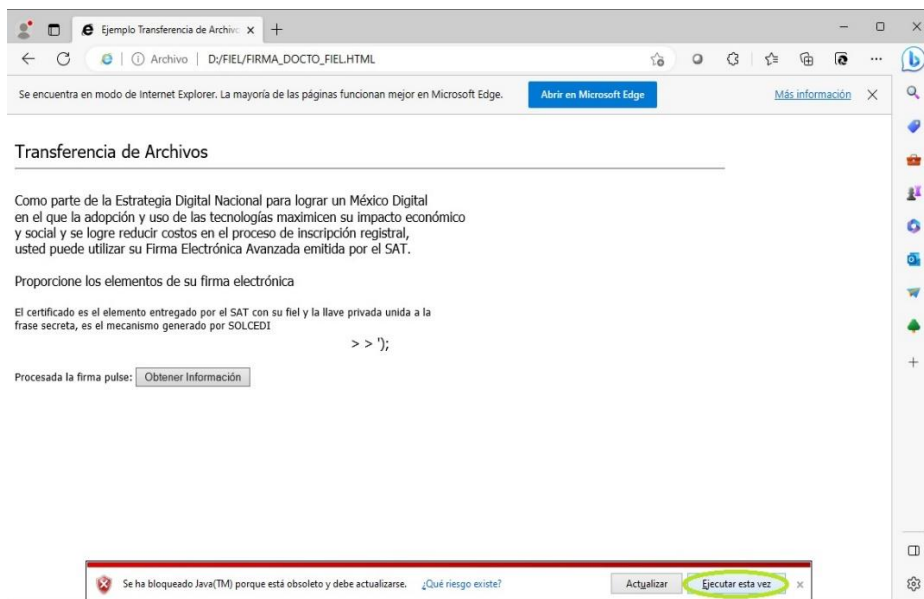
Ejemplo Transferencia de Archiv

Archivo | D:/FIEL/FIRMA_DOCTO_FIEL.HTML

Se encuentra en modo de Internet Explorer. La mayoría de las páginas funcionan mejor en Microsoft Edge.

Abrir en Microsoft Edge

Más información

Transferencia de Archivos

Como parte de la Estrategia Digital Nacional para lograr un México Digital en el que la adopción y uso de las tecnologías maximicen su impacto económico y social y se logre reducir costos en el proceso de inscripción registral, usted puede utilizar su Firma Electrónica Avanzada emitida por el SAT.

Proporcione los elementos de su firma electrónica

El certificado es el elemento entregado por el SAT con su fiel y la llave privada unida a la frase secreta, es el mecanismo generado por SOLCEDI

> > ');

Procesada la firma pulse: Obtener Información

Se ha bloqueado Java(TM) porque está obsoleto y debe actualizarse. ¿Qué riesgo existe?

Actualizar

Ejecutar esta vez